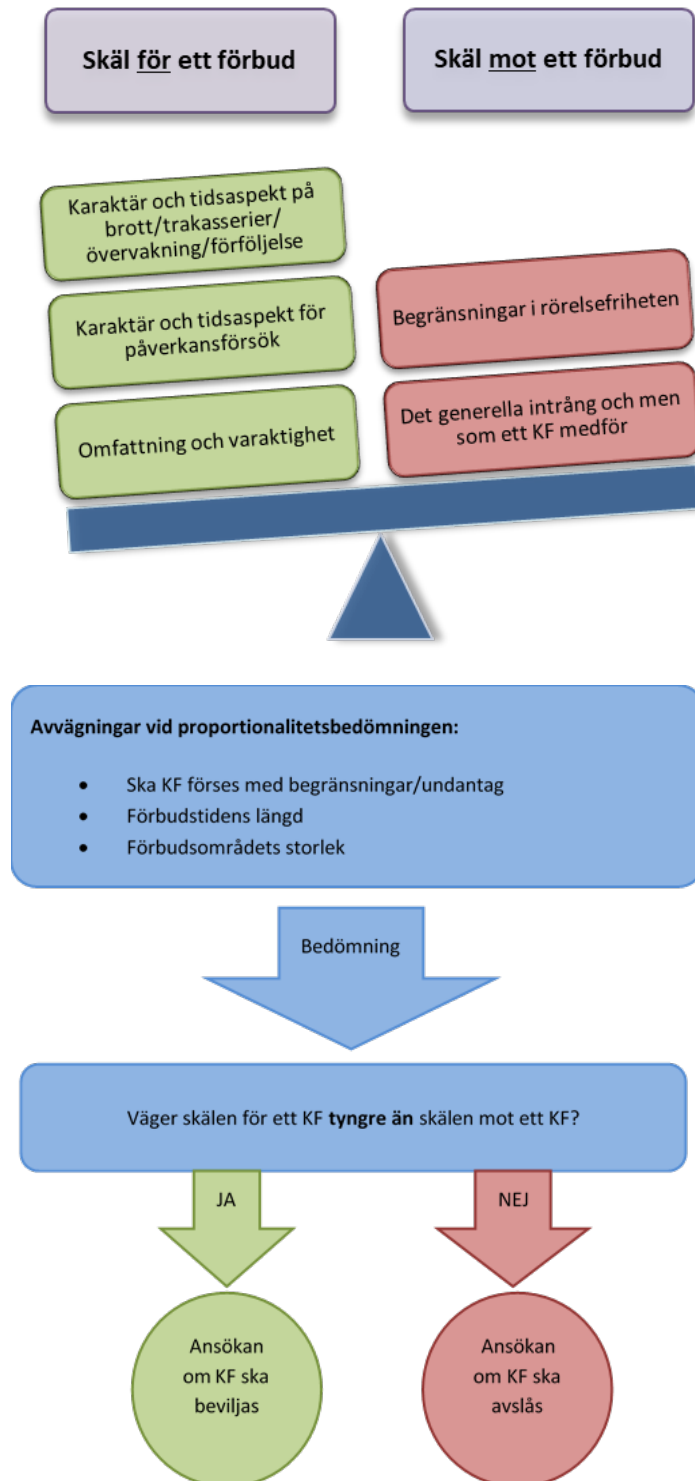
Skäl för ett förbud

Skäl mot ett förbud

Karaktär och tidsaspekt på brott/trakasserier/övervakning/förföljelse

Karaktär och tidsaspekt för påverkansförsök

Omfattning och varaktighet

Begränsningar i rörelsefriheten

Det generella intrång och men som ett KF medför

Avvägningar vid proportionalitetsbedömningen:

- Ska KF förses med begränsningar/undantag
- Förbudstidens längd
- Förbudsområdets storlek

Bedömning

Väger skälen för ett KF **tyngre än** skälen mot ett KF?

JA

NEJ

Ansökan om KF ska beviljas

Ansökan om KF ska avslås